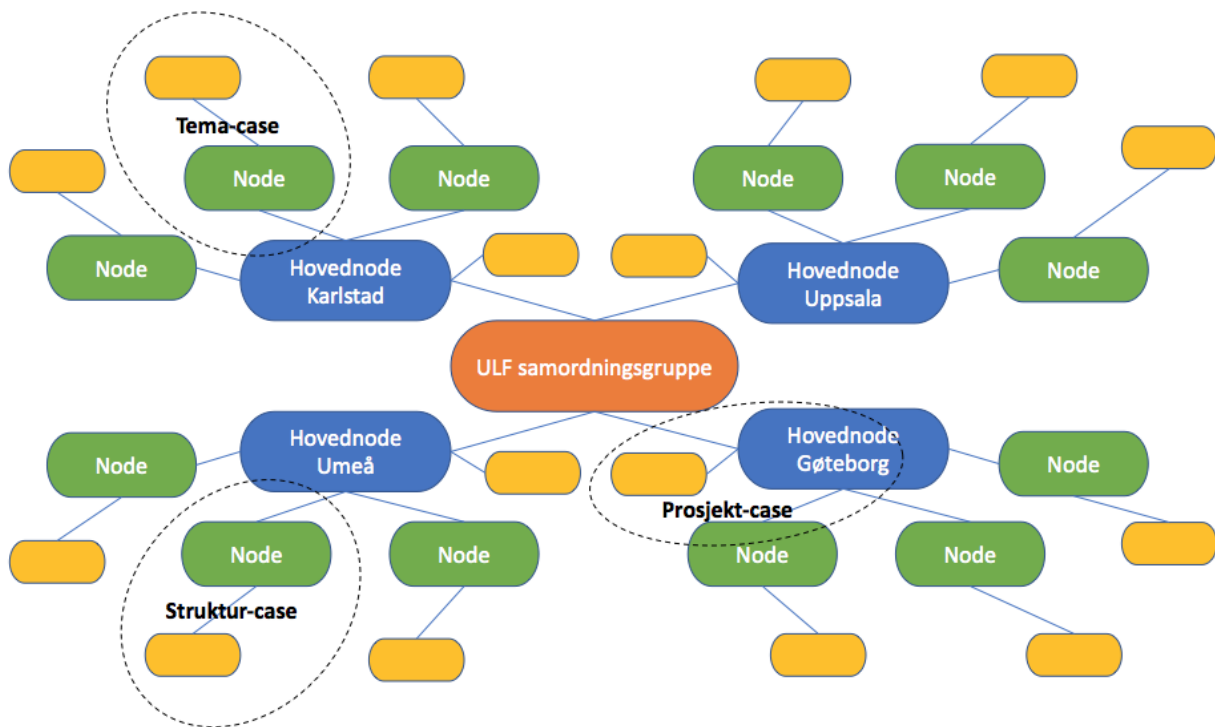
Tema-case

Node

Node

Node

Node

Node

Node

Hovednode Karlstad

Hovednode Uppsala

ULF samordningsgruppe

Hovednode Umeå

Hovednode Gøteborg

Node

Node

Prosjekt-case

Node

Node

Node

Node

Node

Struktur-case